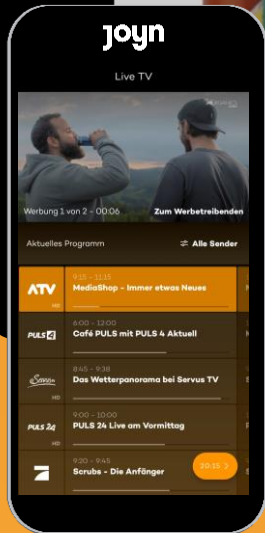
joyn

Live TV

Werbung 1 von 2 - 00:06

Zum Werbetreibenden

Aktuelles Programm

Alle Sender

ATV
HD
9:15 - 11:15
MediaShop - Immer etwas Neues

PULS 4
6:00 - 12:00
Café PULS mit PULS 4 Aktuell

Servus
HD
8:45 - 9:38
Das Wetterpanorama bei Servus TV

PULS 24
HD
9:00 - 10:00
PULS 24 Live am Vormittag

9:20 - 9:45
Scrubs - Die Anfänger

20:15